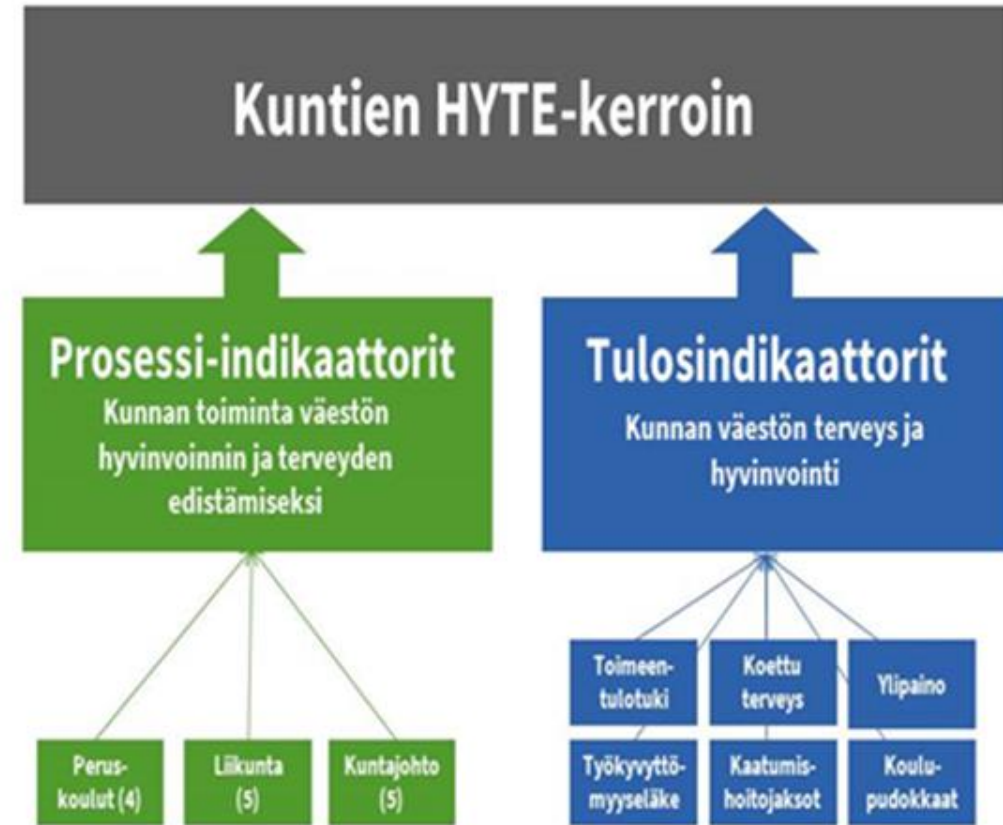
Kuntien HYTE-kerroin

Prosessi-indikaattorit
Kunnan toiminta väestön hyvinvoinnin ja terveyden edistämiseksi

Perus-koulut (4)

Liikunta (5)

Kuntajohto (5)

Tulosindikaattorit
Kunnan väestön terveys ja hyvinvointi

Toimeen-tulotuki

Koettu terveys

Ylipaino

Työkyvyttö-myyseläke

Kaatumis-hoitojaksot

Koulu-pudokkaat